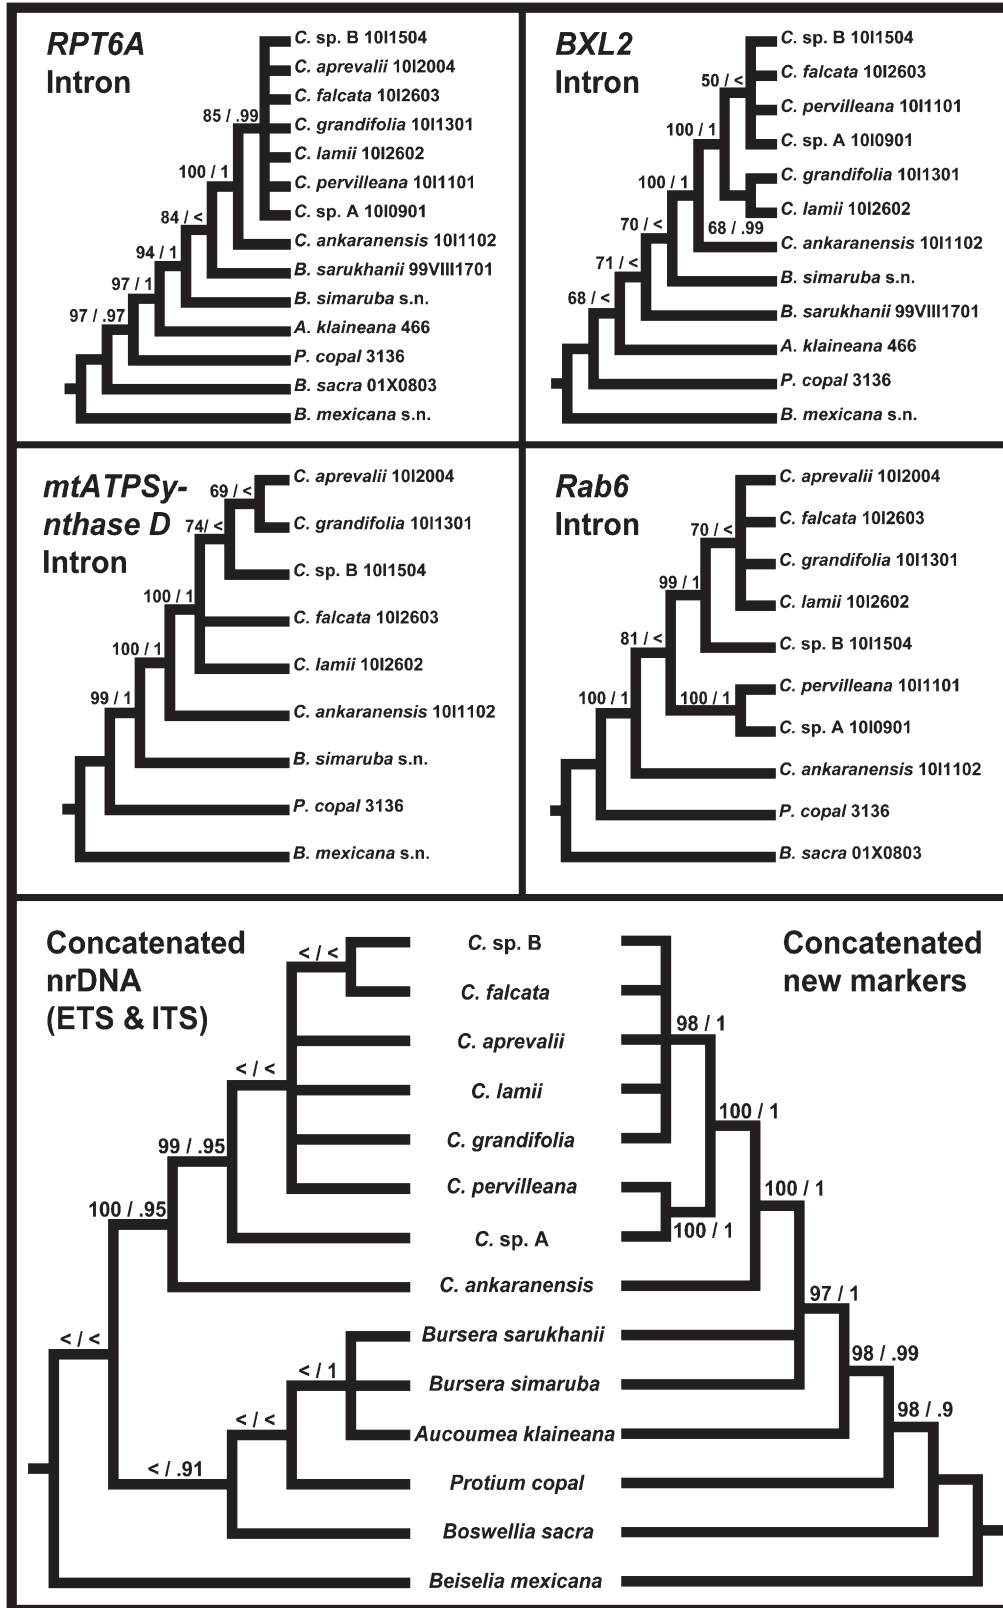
RPT6A Intron

C. sp. B 10I1504
C. aprevalii 10I2004
C. falcata 10I2603
C. grandifolia 10I1301
C. lamii 10I2602
C. pervilleana 10I1101
C. sp. A 10I0901
C. ankaranensis 10I1102
B. sarukhanii 99VIII1701
B. simaruba s.n.
A. klaineana 466
P. copal 3136
B. sacra 01X0803
B. mexicana s.n.

85 / .99
100 / 1
84 / <
94 / 1
97 / 1
97 / .97

BXL2 Intron

C. sp. B 10I1504
C. falcata 10I2603
C. pervilleana 10I1101
C. sp. A 10I0901
C. grandifolia 10I1301
C. lamii 10I2602
C. ankaranensis 10I1102
B. simaruba s.n.
B. sarukhanii 99VIII1701
A. klaineana 466
P. copal 3136
B. mexicana s.n.

50 / <
100 / 1
100 / 1
68 / .99
70 / <
71 / <
68 / <

mtATPSynthase D Intron

C. aprevalii 10I2004
C. grandifolia 10I1301
C. sp. B 10I1504
C. falcata 10I2603
C. lamii 10I2602
C. ankaranensis 10I1102
B. simaruba s.n.
P. copal 3136
B. mexicana s.n.

69 / <
74/ <
100 / 1
100 / 1
99 / 1

Rab6 Intron

C. aprevalii 10I2004
C. falcata 10I2603
C. grandifolia 10I1301
C. lamii 10I2602
C. sp. B 10I1504
C. pervilleana 10I1101
C. sp. A 10I0901
C. ankaranensis 10I1102
P. copal 3136
B. sacra 01X0803

70 / <
99 / 1
81 / <
100 / 1
100 / 1

Concatenated nrDNA (ETS & ITS)

Concatenated new markers

C. sp. B
C. falcata
C. aprevalii
C. lamii
C. grandifolia
C. pervilleana
C. sp. A
C. ankaranensis
Bursera sarukhanii
Bursera simaruba
Aucoumea klaineana
Protium copal
Boswellia sacra
Beiselia mexicana

< / <
< / <
99 / .95
100 / .95
< / <
< / 1
< / <
< / .91

98 / 1
100 / 1
100 / 1
100 / 1
97 / 1
98 / .99
98 / .9